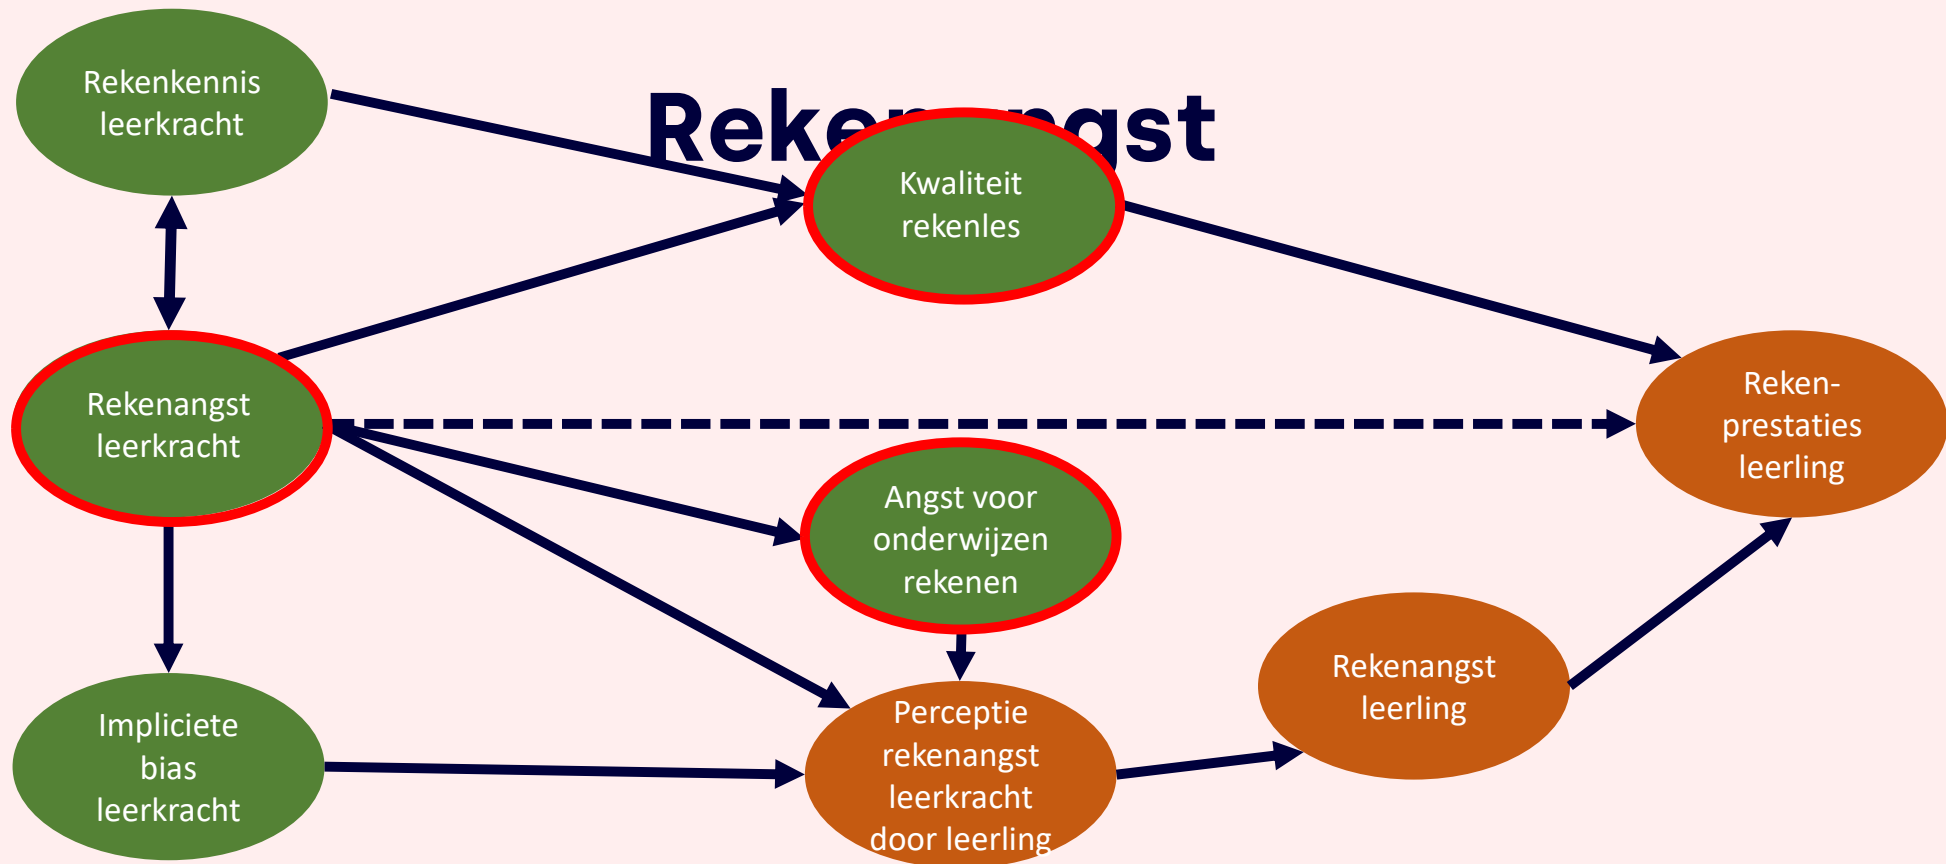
Reke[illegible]gst

Rekenkennis leerkracht

Kwaliteit rekenles

Rekenangst leerkracht

Reken-prestaties leerling

Angst voor onderwijzen rekenen

Rekenangst leerling

Impliciete bias leerkracht

Perceptie rekenangst leerkracht door leerling